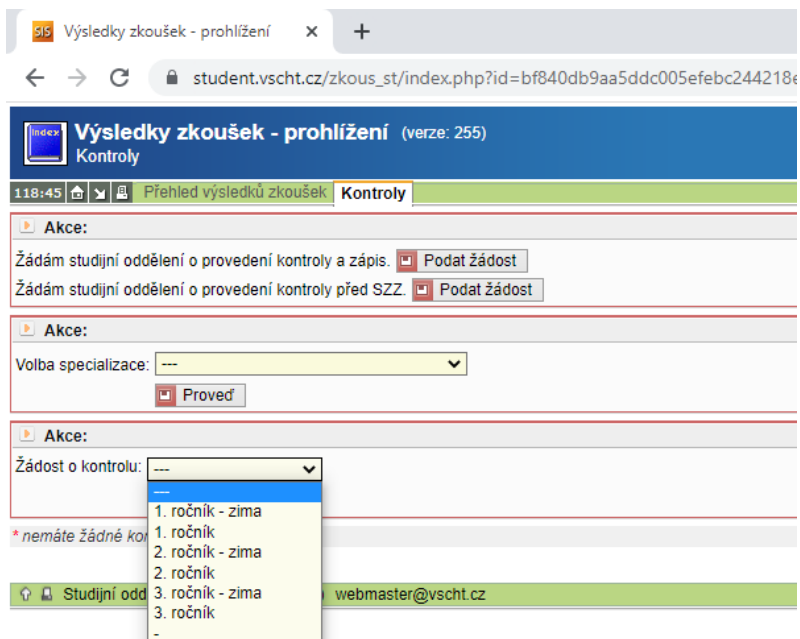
SIS Výsledky zkoušek - prohlížení ×
+
student.vscht.cz/zkous_st/index.php?id=bf840db9aa5ddc005efebc244218e

index Výsledky zkoušek - prohlížení (verze: 255)
Kontroly

118:45 Přehled výsledků zkoušek Kontroly

Akce:
Žádám studijní oddělení o provedení kontroly a zápis. Podat žádost
Žádám studijní oddělení o provedení kontroly před SZZ. Podat žádost

Akce:
Volba specializace: ---
Proveď

Akce:
Žádost o kontrolu: ---
---
1. ročník - zima
1. ročník
2. ročník - zima
2. ročník
3. ročník - zima
3. ročník
-

* nemáte žádné kor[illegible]

Studijní odd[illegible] webmaster@vscht.cz